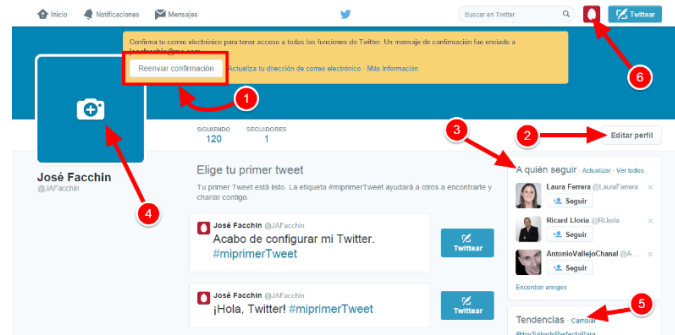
Inicio Notificaciones Mensajes

Buscar en Twitter

Twittear

Confirma tu correo electrónico para tener acceso a todas las funciones de Twitter. Un mensaje de confirmación fue enviado a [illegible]

Reenviar confirmación

Actualiza tu dirección de correo electrónico · Más información

1

6

SIGUIENDO 120

SEGUIDORES 1

2

Editar perfil

3

José Facchin
@JAFacchin

4

Elige tu primer tweet

Tu primer Tweet está listo. La etiqueta #miprimerTweet ayudará a otros a encontrarte y charlar contigo.

José Facchin @JAFacchin
Acabo de configurar mi Twitter. #miprimerTweet

Twittear

José Facchin @JAFacchin
¡Hola, Twitter! #miprimerTweet

Twittear

A quién seguir · Actualizar · Ver todos

Laura Ferrera @LauraFerrera
Seguir

Ricard Lloria @RLloria
Seguir

AntonioVallejoChanal @A...
Seguir

Encontrar amigos

5

Tendencias · Cambiar
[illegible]